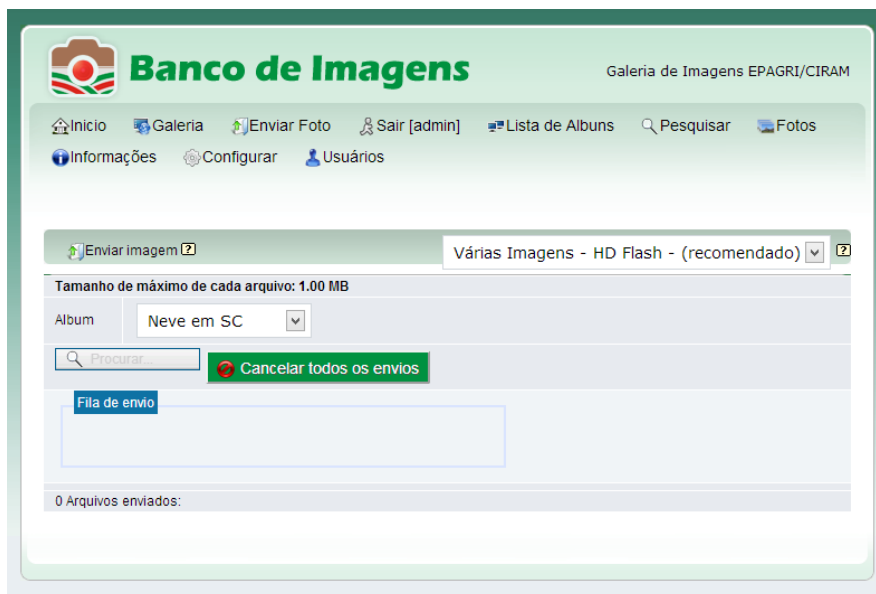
Banco de Imagens

Galeria de Imagens EPAGRI/CIRAM

Inicio Galeria Enviar Foto Sair [admin] Lista de Albuns Pesquisar Fotos Informações Configurar Usuários

Enviar imagem ?

Várias Imagens - HD Flash - (recomendado) ?

Tamanho de máximo de cada arquivo: 1.00 MB

| Album | Neve em SC |
|---|---|

Procurar...

Cancelar todos os envios

Fila de envio

0 Arquivos enviados: